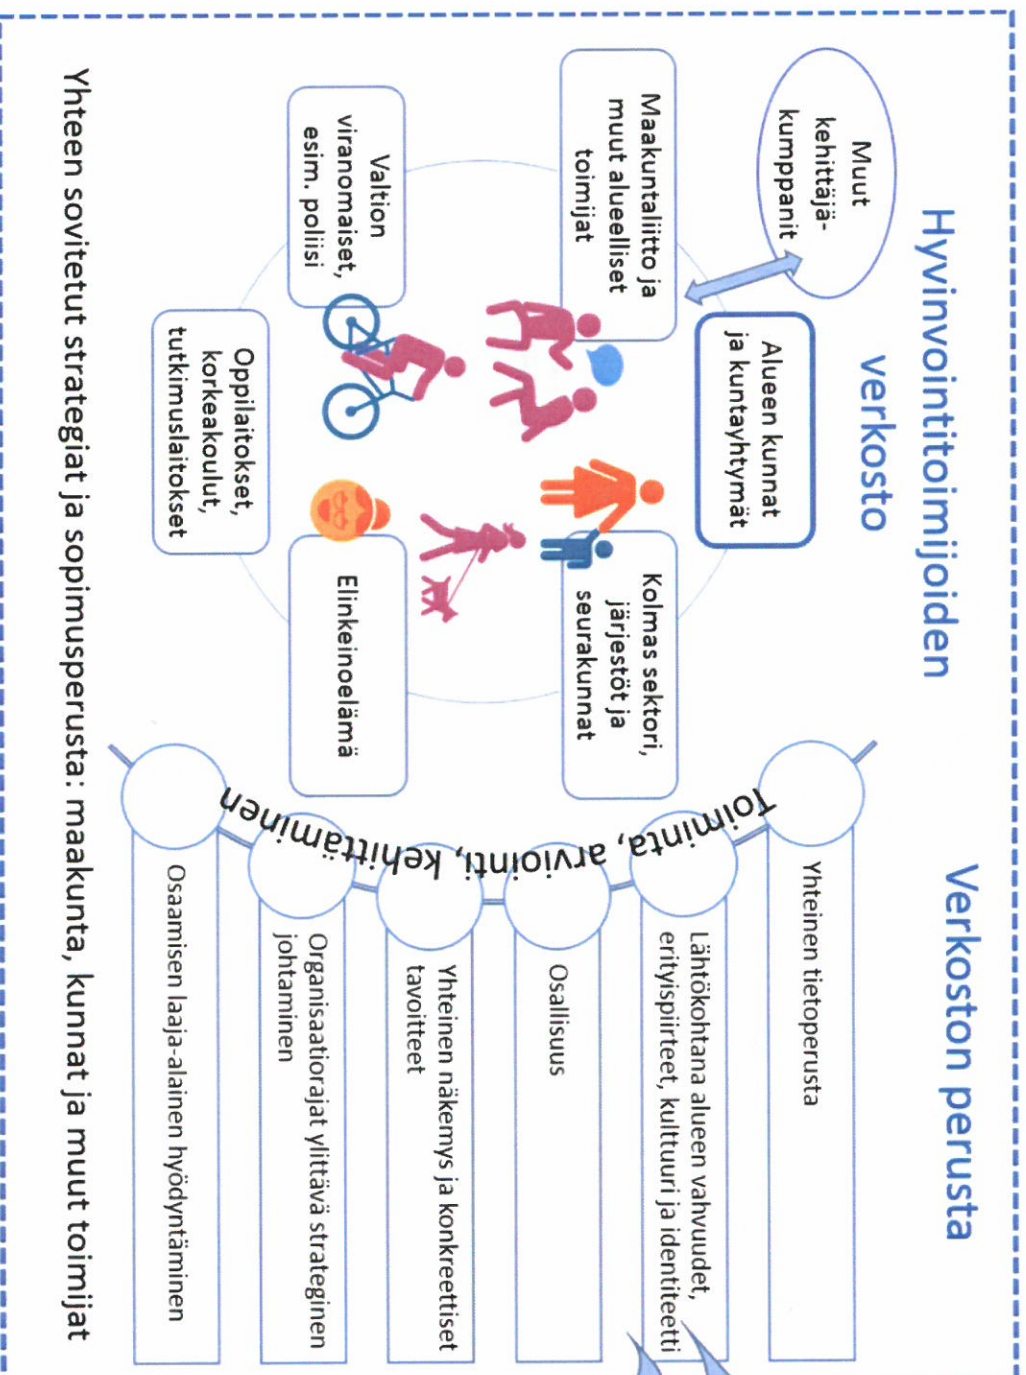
Hyvinvointitoimijoiden verkosto

Muut kehittäjäkumppanit

Alueen kunnat ja kuntayhtymät

Maakuntaliitto ja muut alueelliset toimijat

Valtion viranomaiset, esim. poliisi

Oppilaitokset, korkeakoulut, tutkimuslaitokset

Elinkeinoelämä

Kolmas sektori, järjestöt ja seurakunnat

Verkoston perusta

Toiminta, arviointi, kehittäminen

Yhteinen tietoperusta

Lähtökohtana alueen vahvuudet, erityispiirteet, kulttuuri ja identiteetti

Osallisuus

Yhteinen näkemys ja konkreettiset tavoitteet

Organisaatiorajat ylittävä strateginen johtaminen

Osaamisen laaja-alainen hyödyntäminen

Yhteen sovitetut strategiat ja sopimusperusta: maakunta, kunnat ja muut toimijat